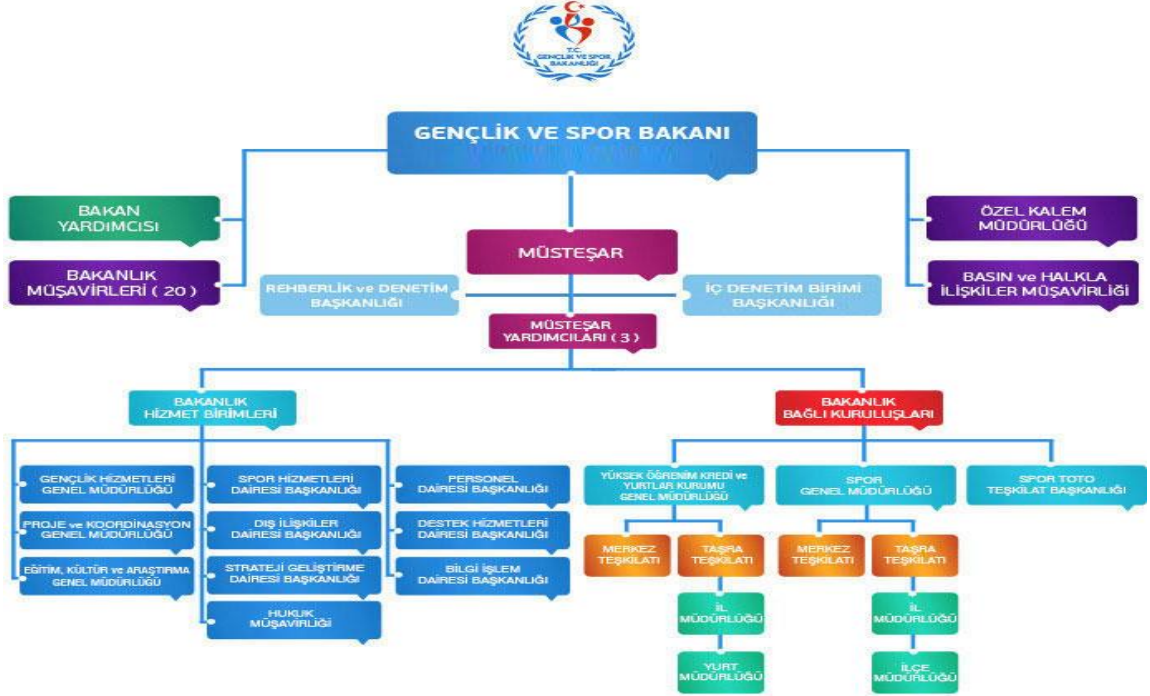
T.C.
GENÇLİK VE SPOR BAKANLIĞI

GENÇLİK VE SPOR BAKANI

BAKAN YARDIMCISI

BAKANLIK MÜŞAVİRLERİ ( 20 )

ÖZEL KALEM MÜDÜRLÜĞÜ

BASIN ve HALKLA İLİŞKİLER MÜŞAVİRLİĞİ

MÜSTEŞAR

REHBERLİK ve DENETİM BAŞKANLIĞI

İÇ DENETİM BİRİMİ BAŞKANLIĞI

MÜSTEŞAR YARDIMCILARI ( 3 )

BAKANLIK HİZMET BİRİMLERİ

BAKANLIK BAĞLI KURULUŞLARI

GENÇLİK HİZMETLERİ GENEL MÜDÜRLÜĞÜ

PROJE ve KOORDİNASYON GENEL MÜDÜRLÜĞÜ

EĞİTİM, KÜLTÜR ve ARAŞTIRMA GENEL MÜDÜRLÜĞÜ

SPOR HİZMETLERİ DAİRESİ BAŞKANLIĞI

DIŞ İLİŞKİLER DAİRESİ BAŞKANLIĞI

STRATEJİ GELİŞTİRME DAİRESİ BAŞKANLIĞI

HUKUK MÜŞAVİRLİĞİ

PERSONEL DAİRESİ BAŞKANLIĞI

DESTEK HİZMETLERİ DAİRESİ BAŞKANLIĞI

BİLGİ İŞLEM DAİRESİ BAŞKANLIĞI

YÜKSEK ÖĞRENİM KREDİ ve YURTLAR KURUMU GENEL MÜDÜRLÜĞÜ

SPOR GENEL MÜDÜRLÜĞÜ

SPOR TOTO TEŞKİLAT BAŞKANLIĞI

MERKEZ TEŞKİLATI

TAŞRA TEŞKİLATI

MERKEZ TEŞKİLATI

TAŞRA TEŞKİLATI

İL MÜDÜRLÜĞÜ

YURT MÜDÜRLÜĞÜ

İL MÜDÜRLÜĞÜ

İLÇE MÜDÜRLÜĞÜ